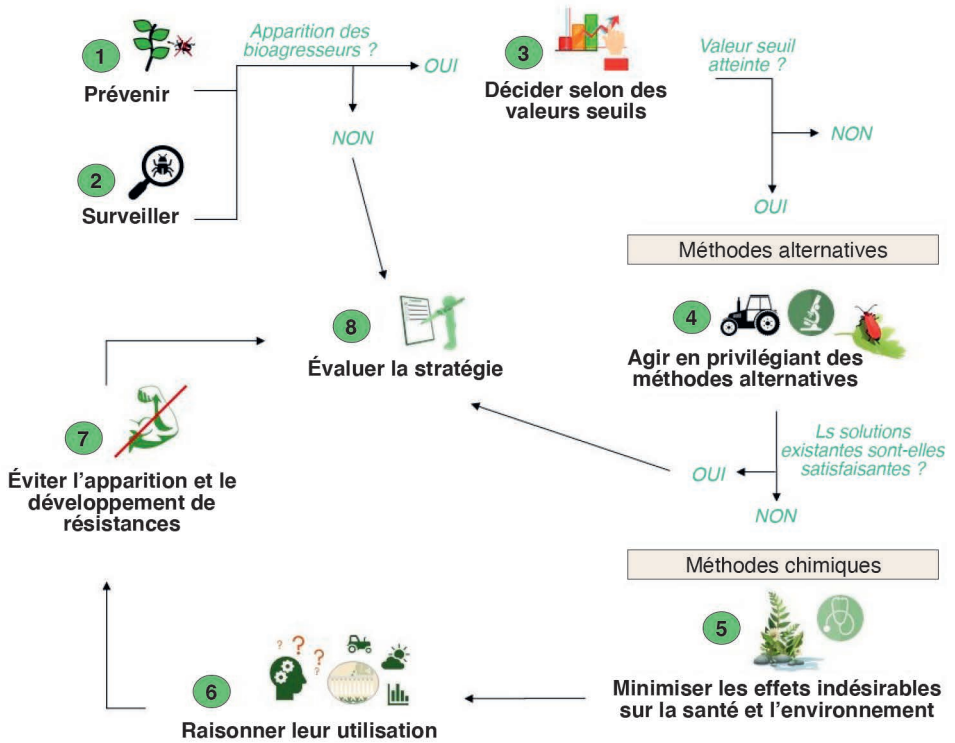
1
Prévenir

2
Surveiller

Apparition des bioagresseurs ?

OUI

NON

3
Décider selon des valeurs seuils

Valeur seuil atteinte ?

NON

OUI

Méthodes alternatives

4
Agir en privilégiant des méthodes alternatives

Ls solutions existantes sont-elles satisfaisantes ?

OUI

NON

Méthodes chimiques

5
Minimiser les effets indésirables sur la santé et l'environnement

6
Raisonner leur utilisation

7
Éviter l'apparition et le développement de résistances

8
Évaluer la stratégie